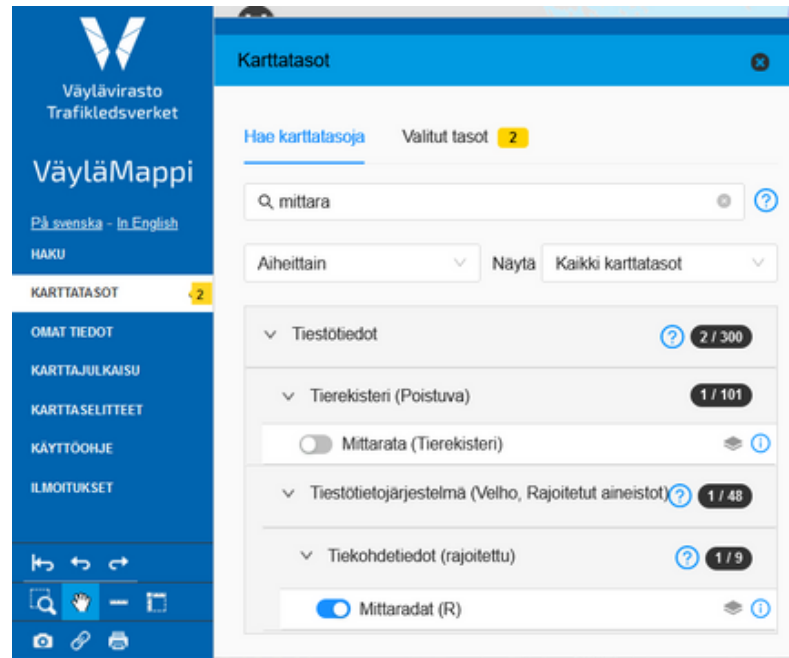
Väylävirasto
Trafikledsverket

VäyläMappi

På svenska - In English

HAKU

KARTTATASOT 2

OMAT TIEDOT

KARTTAJULKAISU

KARTTASELITTEET

KÄYTTÖOHJE

ILMOITUKSET

Karttatasot

Hae karttatasoja

Valitut tasot 2

mittara

?

Aiheittain

Näytä

Kaikki karttatasot

Tiestötiedot

? 2 / 300

Tierekisteri (Poistuva)

1 / 101

Mittarata (Tierekisteri)

Tiestötietojärjestelmä (Velho, Rajoitetut aineistot)

? 1 / 48

Tiekohdetiedot (rajoitettu)

? 1 / 9

Mittaradat (R)